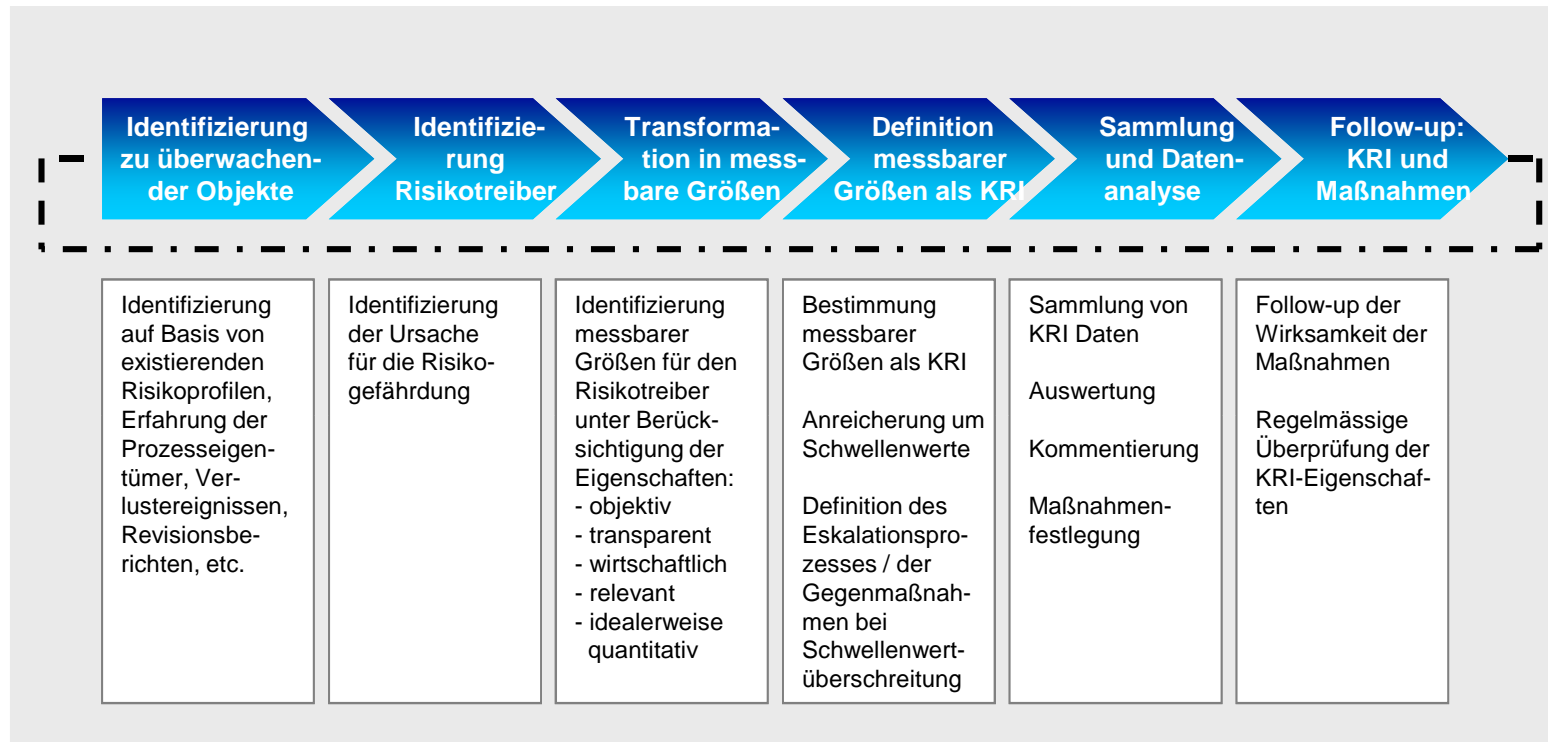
Identifizierung zu überwachender Objekte

Identifizierung Risikotreiber

Transformation in messbare Größen

Definition messbarer Größen als KRI

Sammlung und Datenanalyse

Follow-up: KRI und Maßnahmen

Identifizierung auf Basis von existierenden Risikoprofilen, Erfahrung der Prozesseigentümer, Verlustereignissen, Revisionsberichten, etc.

Identifizierung der Ursache für die Risikogefährdung

Identifizierung messbarer Größen für den Risikotreiber unter Berücksichtigung der Eigenschaften:
- objektiv
- transparent
- wirtschaftlich
- relevant
- idealerweise quantitativ

Bestimmung messbarer Größen als KRI

Anreicherung um Schwellenwerte

Definition des Eskalationsprozesses / der Gegenmaßnahmen bei Schwellenwertüberschreitung

Sammlung von KRI Daten

Auswertung

Kommentierung

Maßnahmenfestlegung

Follow-up der Wirksamkeit der Maßnahmen

Regelmässige Überprüfung der KRI-Eigenschaften